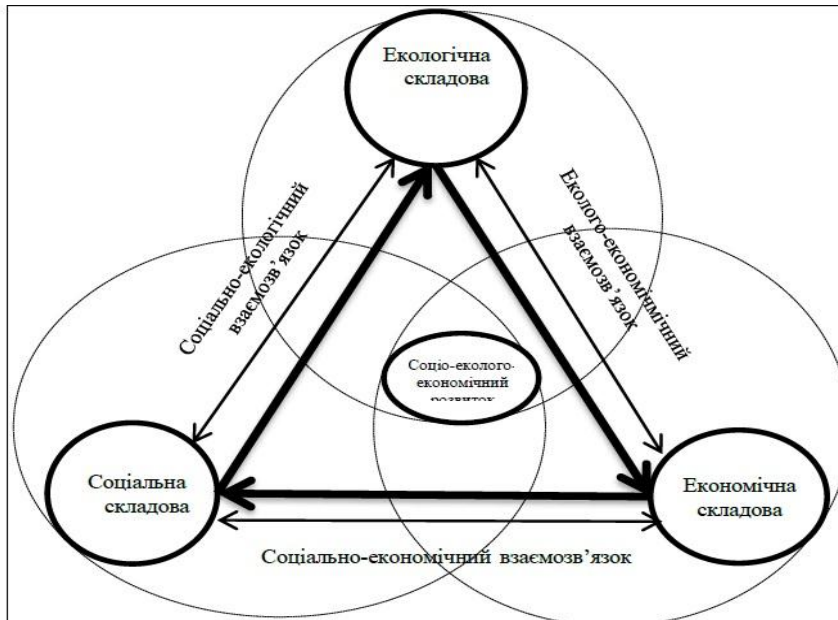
Екологічна складова

Соціально-екологічний взаємозв'язок

Еколого-економічний взаємозв'язок

Соціо-еколого-економічний розвиток

Соціальна складова

Економічна складова

Соціально-економічний взаємозв'язок